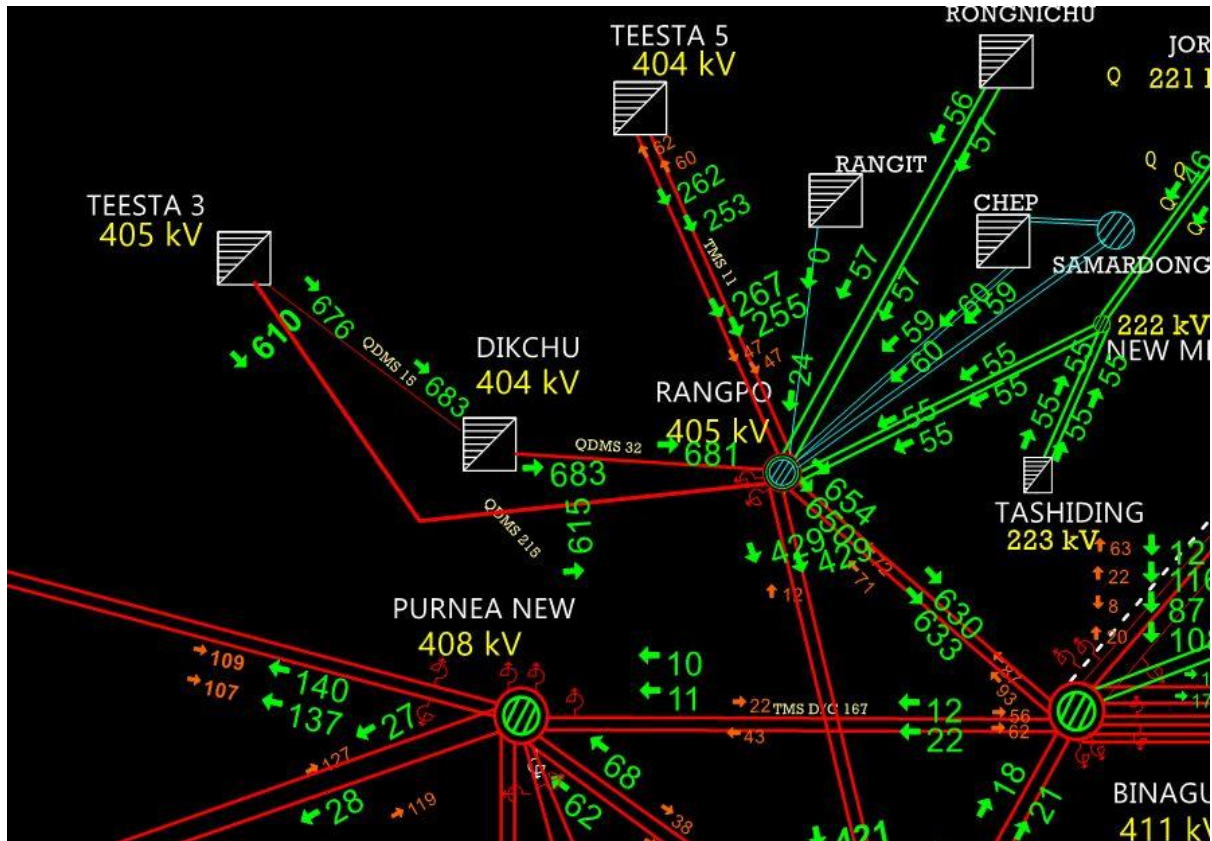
RONGNICHU
JOR
Q 221
TEESTA 5
404 kV
56
57
62
60
262
253
RANGIT
Q
Q
46
TEESTA 3
405 kV
TMS 11
0
CHEP
SAMARDONG
57
57
610
676
QDMS 15
683
267
255
60
59
59
60
222 kV
NEW M
DIKCHU
404 kV
47
47
24
55
55
55
55
55
RANGPO
405 kV
55
55
QDMS 32
681
683
QDMS 215
615
654
650
429
429
TASHIDING
223 kV
12
71
12
630
633
63
22
8
20
12
116
87
108
PURNEA NEW
408 kV
10
11
109
107
140
137
27
22 TMS D/C 167
43
12
22
56
62
93
17
427
68
18
21
BINAGU
411 kV
28
119
62
38
421